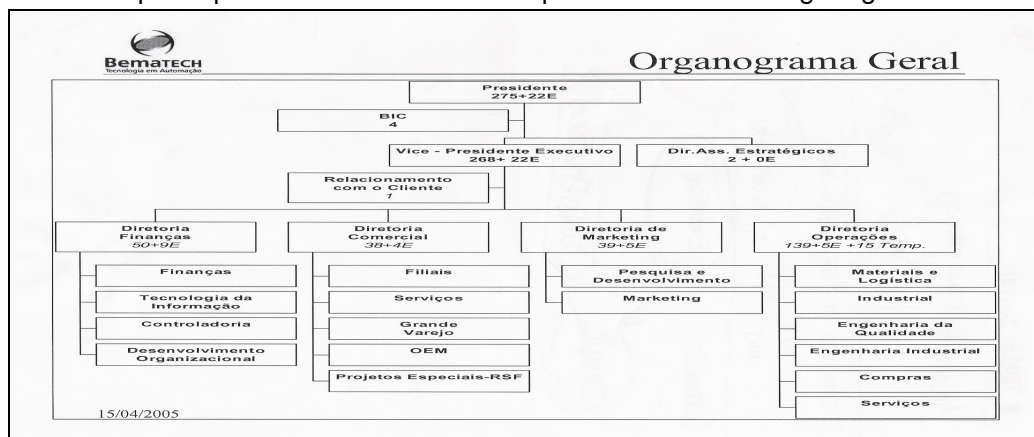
BEMATECH
Tecnologia em Automação

Organograma Geral

Presidente
275+22E

BIC
4

Vice - Presidente Executivo
268+ 22E

Dir.Ass. Estratégicos
2 + 0E

Relacionamento com o Cliente
1

Diretoria Finanças
50+9E

Finanças

Tecnologia da Informação

Controladoria

Desenvolvimento Organizacional

Diretoria Comercial
38+4E

Filiais

Serviços

Grande Varejo

OEM

Projetos Especiais-RSF

Diretoria de Marketing
39+5E

Pesquisa e Desenvolvimento

Marketing

Diretoria Operações
139+5E +15 Temp.

Materiais e Logística

Industrial

Engenharia da Qualidade

Engenharia Industrial

Compras

Serviços

15/04/2005